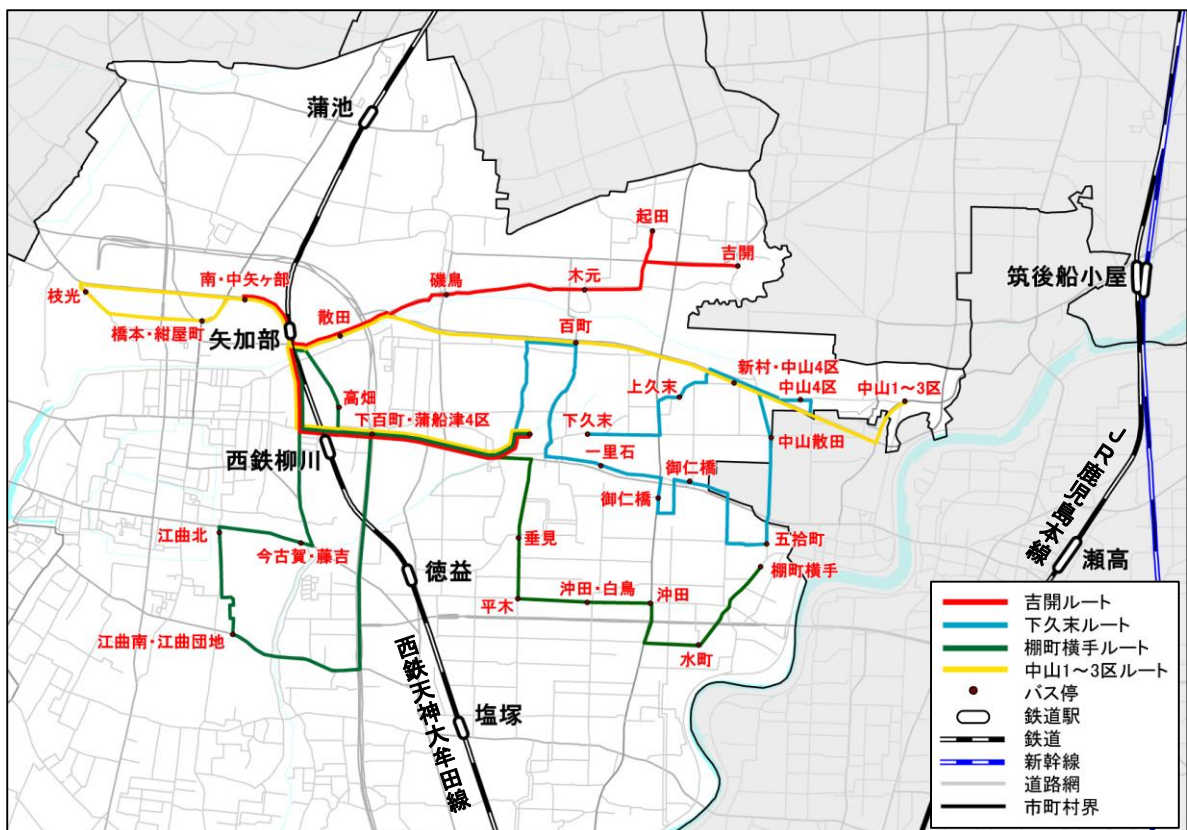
蒲池

起田

吉開

筑後船小屋

枝光

南・中矢ヶ部

磯鳥

木元

橋本・紺屋町

矢加部

散田

百町

新村・中山4区

中山4区

中山1～3区

上久末

高畑

下百町・蒲船津4区

下久末

中山散田

一里石

西鉄柳川

御仁橋

御仁橋

JR鹿児島本線

江曲北

今古賀・藤吉

垂見

五拾町

徳益

瀬高

沖田・白鳥

沖田

棚町横手

平木

江曲南・江曲団地

水町

西鉄天神大牟田線

塩塚

| | |
|---|---|
| | 吉開ルート |
| | 下久末ルート |
| | 棚町横手ルート |
| | 中山1～3区ルート |
| | バス停 |
| | 鉄道駅 |
| | 鉄道 |
| | 新幹線 |
| | 道路網 |
| | 市町村界 |